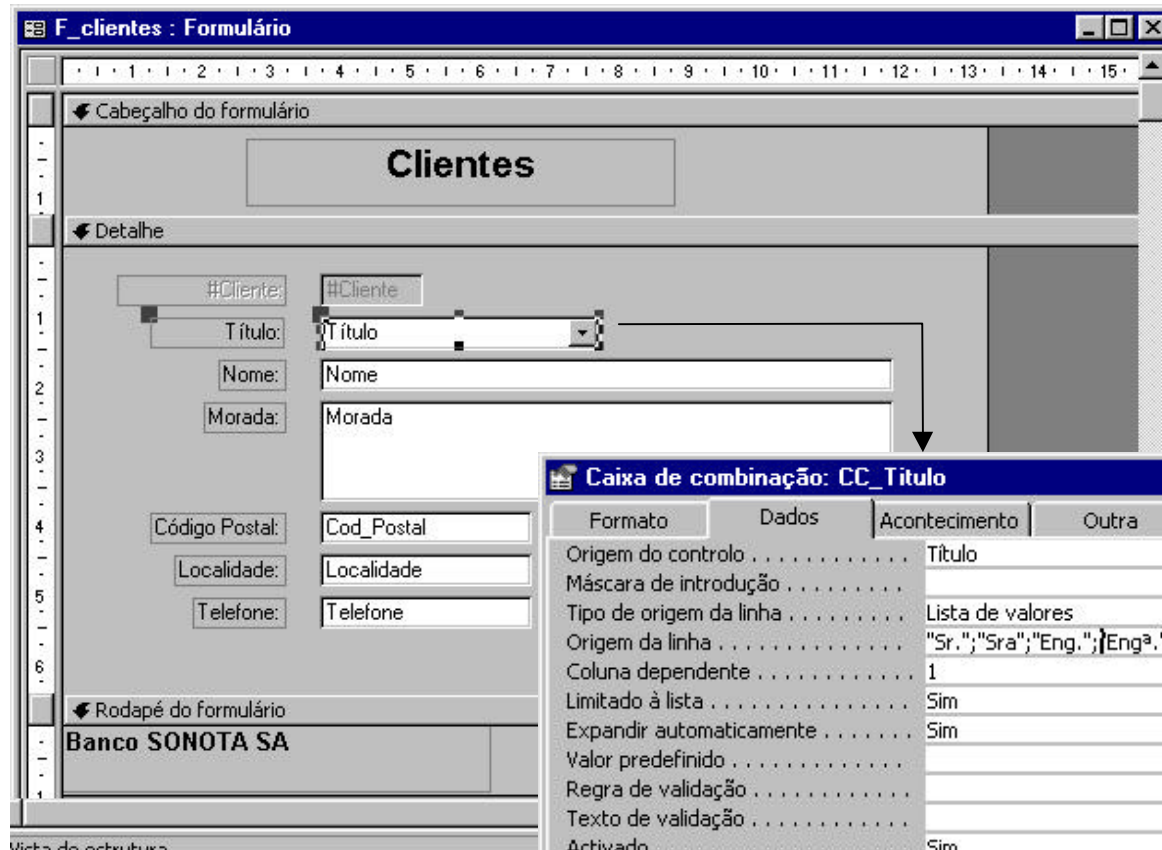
F_clientes : Formulário

· 1 · 2 · 3 · 4 · 5 · 6 · 7 · 8 · 9 · 10 · 11 · 12 · 13 · 14 · 15 ·

Cabeçalho do formulário

Clientes

Detalhe

#Cliente: #Cliente

Título: Título

Nome: Nome

Morada: Morada

Código Postal: Cod_Postal

Localidade: Localidade

Telefone: Telefone

Rodapé do formulário

Banco SONOTA SA

Vista de estrutura

Caixa de combinação: CC_Titulo

Formato | Dados | Acontecimento | Outra

| | |
|---|---|
| Origem do controlo . . . . . . . . . . . | Título |
| Máscara de introdução . . . . . . . . . | |
| Tipo de origem da linha . . . . . . . . . | Lista de valores |
| Origem da linha . . . . . . . . . . . . . | "Sr.";"Sra";"Eng.";"Engª." |
| Coluna dependente . . . . . . . . . . . | 1 |
| Limitado à lista . . . . . . . . . . . . . | Sim |
| Expandir automaticamente . . . . . . . | Sim |
| Valor predefinido . . . . . . . . . . . . | |
| Regra de validação . . . . . . . . . . . | |
| Texto de validação . . . . . . . . . . . | |
| Activado . . . . . . . . . . . . . . . . . | Sim |